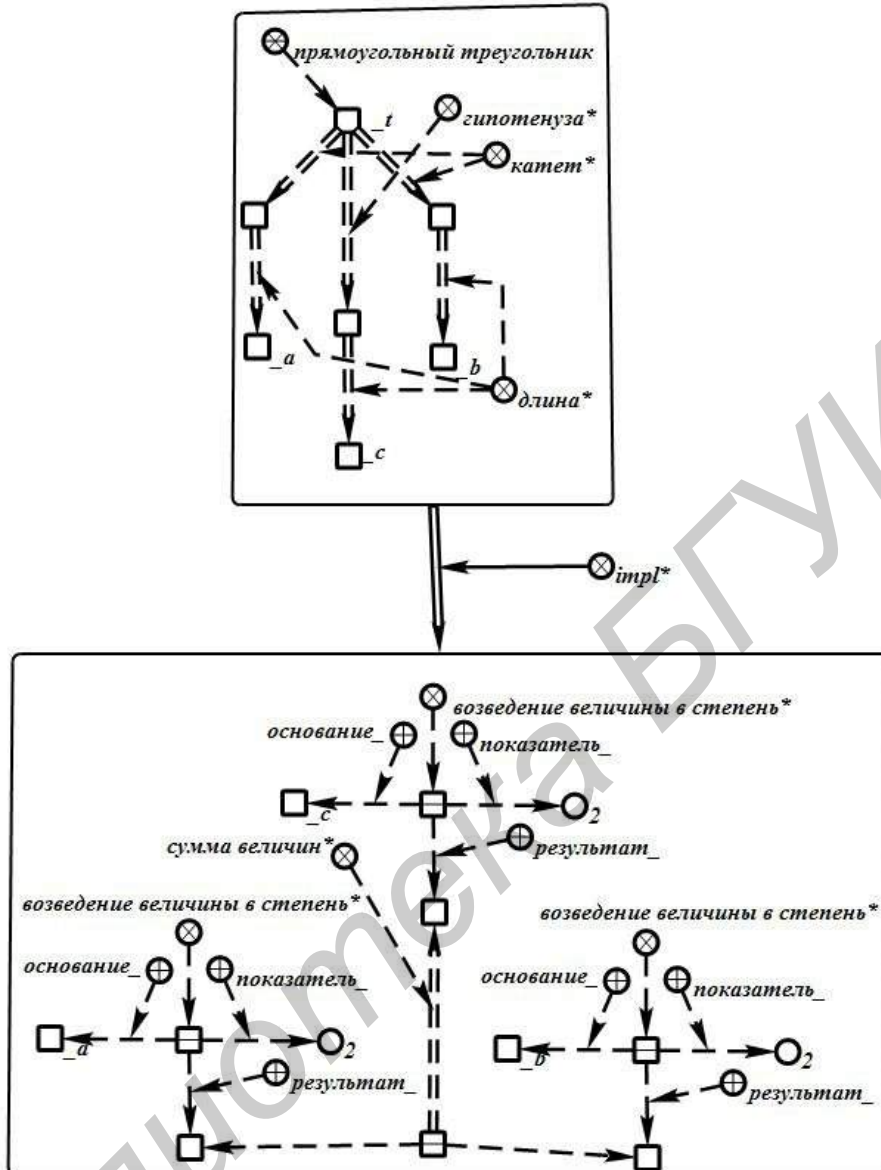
прямоугольный треугольник
_t
гипотенуза*
катет*
_a
_b
_c
длина*
impl*
возведение величины в степень*
основание_
показатель_
_c
2
сумма величин*
результат_
возведение величины в степень*
возведение величины в степень*
основание_
показатель_
основание_
показатель_
_a
2
_b
2
результат_
результат_